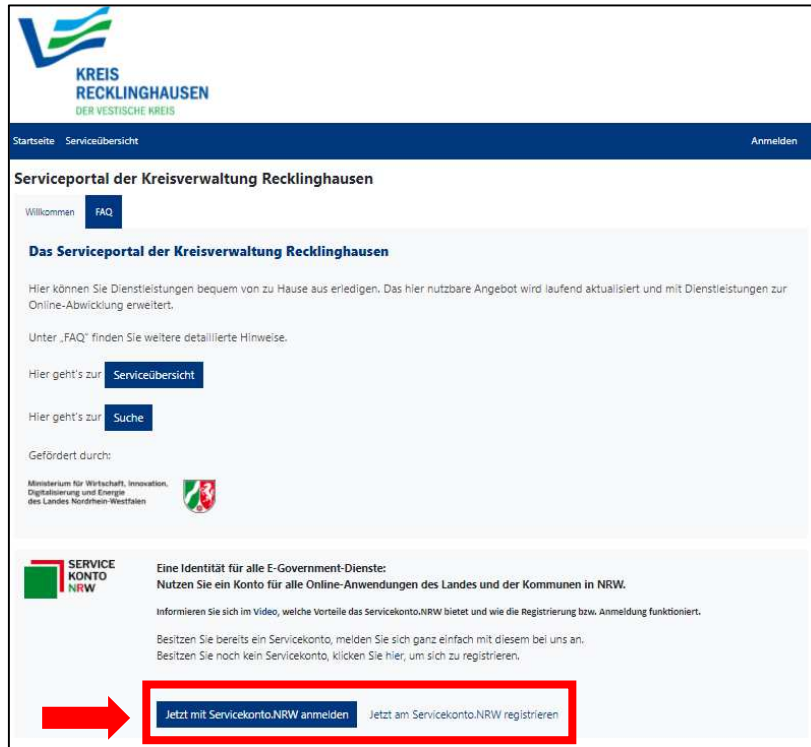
KREIS
RECKLINGHAUSEN
DER VESTISCHE KREIS

Startseite Serviceübersicht

Anmelden

Serviceportal der Kreisverwaltung Recklinghausen

Willkommen FAQ

Das Serviceportal der Kreisverwaltung Recklinghausen

Hier können Sie Dienstleistungen bequem von zu Hause aus erledigen. Das hier nutzbare Angebot wird laufend aktualisiert und mit Dienstleistungen zur Online-Abwicklung erweitert.

Unter „FAQ" finden Sie weitere detaillierte Hinweise.

Hier geht's zur Serviceübersicht

Hier geht's zur Suche

Gefördert durch:

Ministerium für Wirtschaft, Innovation, Digitalisierung und Energie des Landes Nordrhein-Westfalen

SERVICE KONTO NRW

Eine Identität für alle E-Government-Dienste:
Nutzen Sie ein Konto für alle Online-Anwendungen des Landes und der Kommunen in NRW.

Informieren Sie sich im Video, welche Vorteile das Servicekonto.NRW bietet und wie die Registrierung bzw. Anmeldung funktioniert.

Besitzen Sie bereits ein Servicekonto, melden Sie sich ganz einfach mit diesem bei uns an.
Besitzen Sie noch kein Servicekonto, klicken Sie hier, um sich zu registrieren.

Jetzt mit Servicekonto.NRW anmelden Jetzt am Servicekonto.NRW registrieren